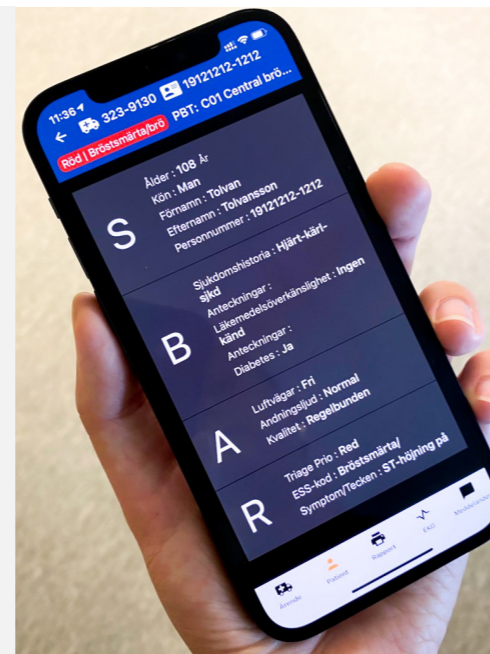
11:36

323-9130 19121212-1212

PBT: C01 Central brö...

Röd | Bröstsmärta/brö

S

Ålder : 108 År
Kön : Man
Förnamn : Tolvan
Efternamn : Tolvansson
Personnummer : 19121212-1212

B

Sjukdomshistoria : Hjärt-kärl-sjkd
Anteckningar :
Läkemedelsöverkänslighet : Ingen känd
Anteckningar :
Diabetes : Ja

A

Luftvägar : Fri
Andningsljud : Normal
Kvalitet : Regelbunden

R

Triage Prio : Red
ESS-kod : Bröstsmärta/
Symptom/Tecken : ST-höjning på

Ärende

Patient

Rapport

EKG

Meddelanden